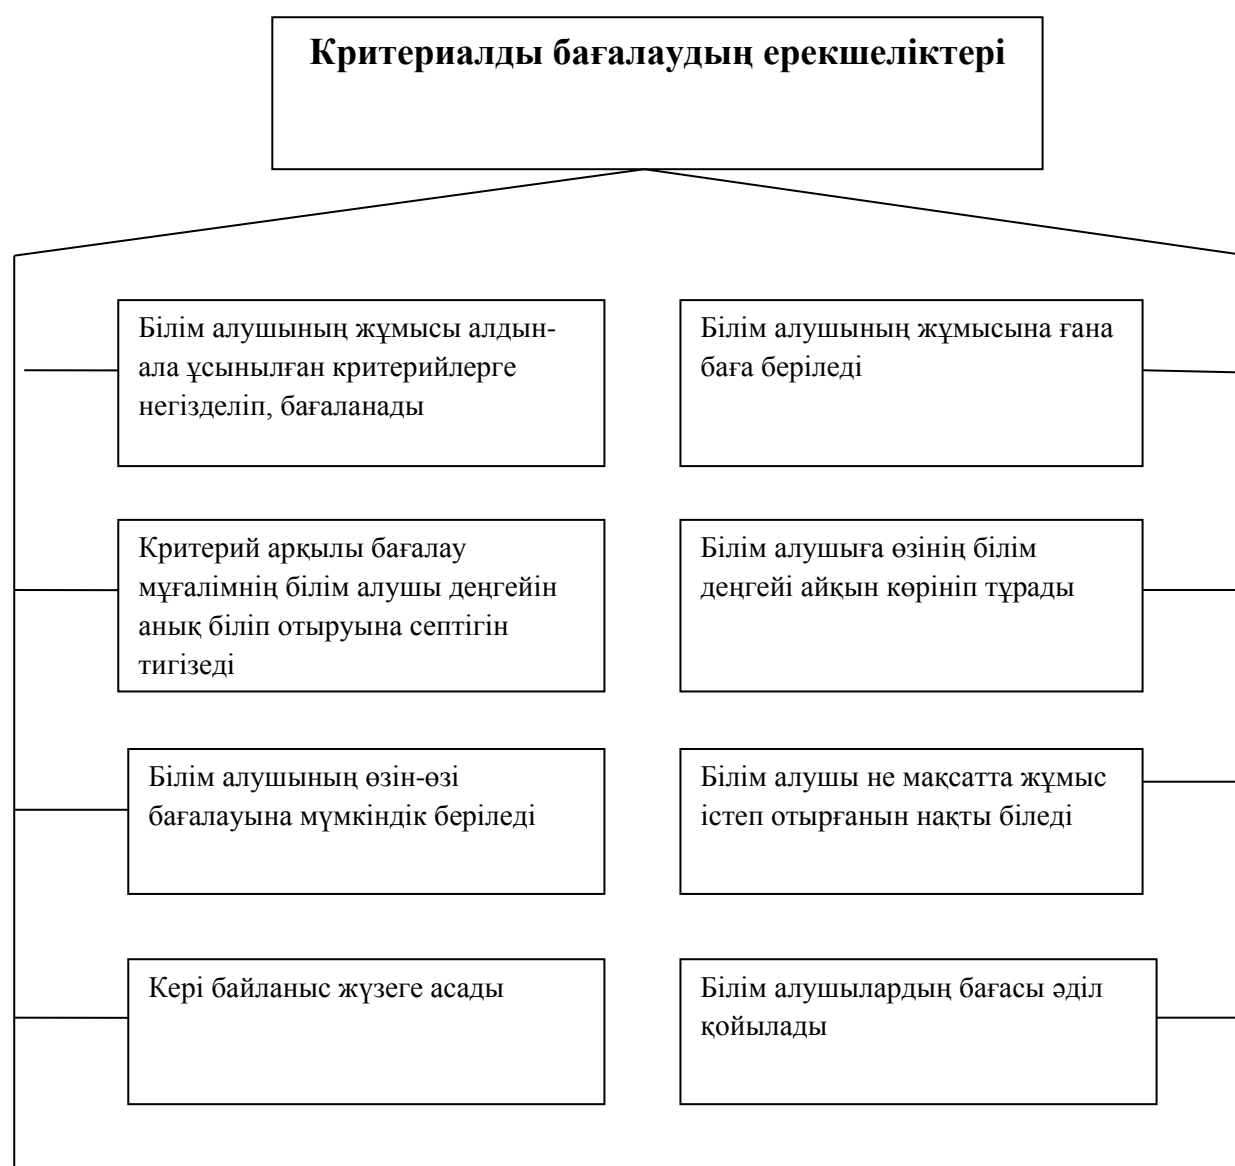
**Критериалды бағалаудың ерекшеліктері**

Білім алушының жұмысы алдын-ала ұсынылған критерийлерге негізделіп, бағаланады

Білім алушының жұмысына ғана баға беріледі

Критерий арқылы бағалау мұғалімнің білім алушы деңгейін анық біліп отыруына септігін тигізеді

Білім алушыға өзінің білім деңгейі айқын көрініп тұрады

Білім алушының өзін-өзі бағалауына мүмкіндік беріледі

Білім алушы не мақсатта жұмыс істеп отырғанын нақты біледі

Кері байланыс жүзеге асады

Білім алушылардың бағасы әділ қойылады